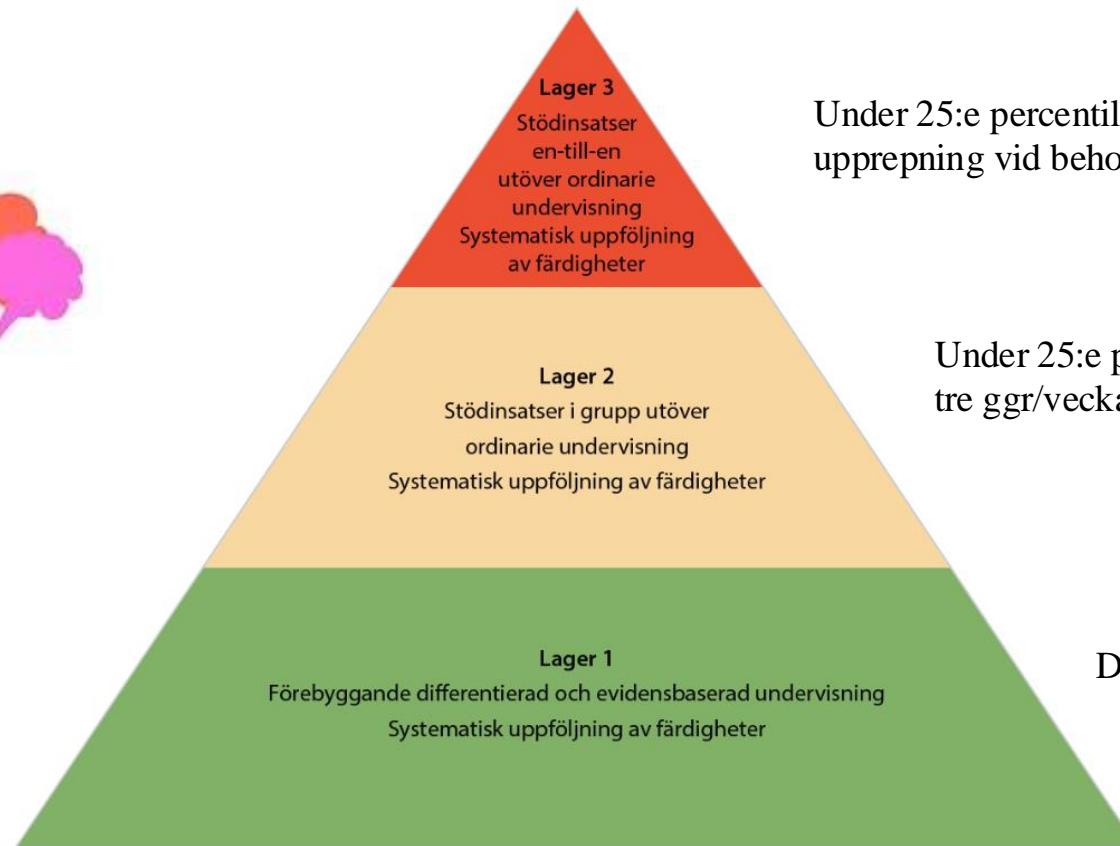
Lager 3
Stödinsatser
en-till-en
utöver ordinarie
undervisning
Systematisk uppföljning
av färdigheter

Under 25:e percentil
upprepning vid beho

Lager 2
Stödinsatser i grupp utöver
ordinarie undervisning
Systematisk uppföljning av färdigheter

Under 25:e p
tre ggr/vecka

Lager 1
Förebyggande differentierad och evidensbaserad undervisning
Systematisk uppföljning av färdigheter

D